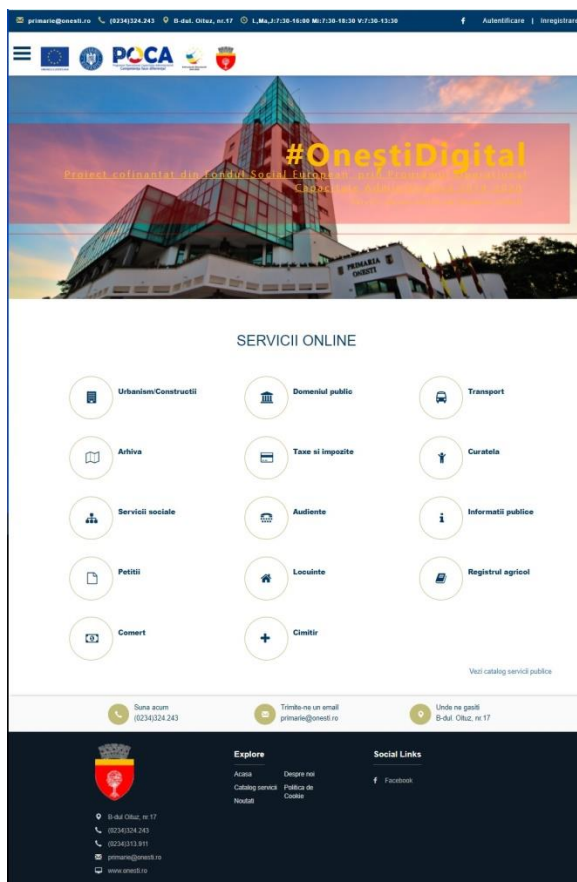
primarie@onesti.ro (0234)324.243 B-dul. Oituz, nr.17 L,Ma,J:7:30-16:00 Mi:7:30-18:30 V:7:30-13:30 Autentificare | Inregistrare

POCA

#OneștiDigital

Proiect cofinanțat din Fondul Social European prin Programul Operațional Capacitate Administrativă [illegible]

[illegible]

PRIMARIA ONESTI

SERVICII ONLINE

Urbanism/Constructii

Domeniul public

Transport

Arhiva

Taxe si impozite

Curatela

Servicii sociale

Audiente

Informatii publice

Petitii

Locuinte

Registrul agricol

Comert

Cimitir

Vezi catalog servicii publice

Suna acum
(0234)324.243

Trimite-ne un email
primarie@onesti.ro

Unde ne gasiti
B-dul. Oituz, nr.17

Explore

Acasa
Despre noi
Catalog servicii
Politica de Cookie
Noutati

Social Links

Facebook

B-dul Oituz, nr 17
(0234)324.243
(0234)313.911
primarie@onesti.ro
www.onesti.ro